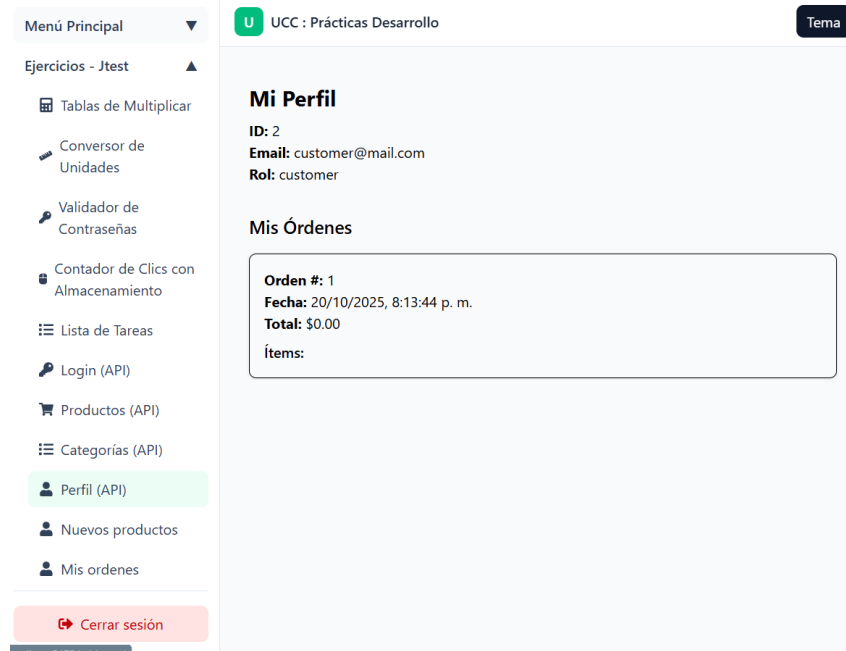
Menú Principal ▼

Ejercicios - Jtest ▲

Tablas de Multiplicar

Conversor de Unidades

Validador de Contraseñas

Contador de Clics con Almacenamiento

Lista de Tareas

Login (API)

Productos (API)

Categorías (API)

Perfil (API)

Nuevos productos

Mis ordenes

Cerrar sesión

U UCC : Prácticas Desarrollo

Tema

Mi Perfil

ID: 2
Email: customer@mail.com
Rol: customer

Mis Órdenes

Orden #: 1
Fecha: 20/10/2025, 8:13:44 p. m.
Total: $0.00
Ítems: